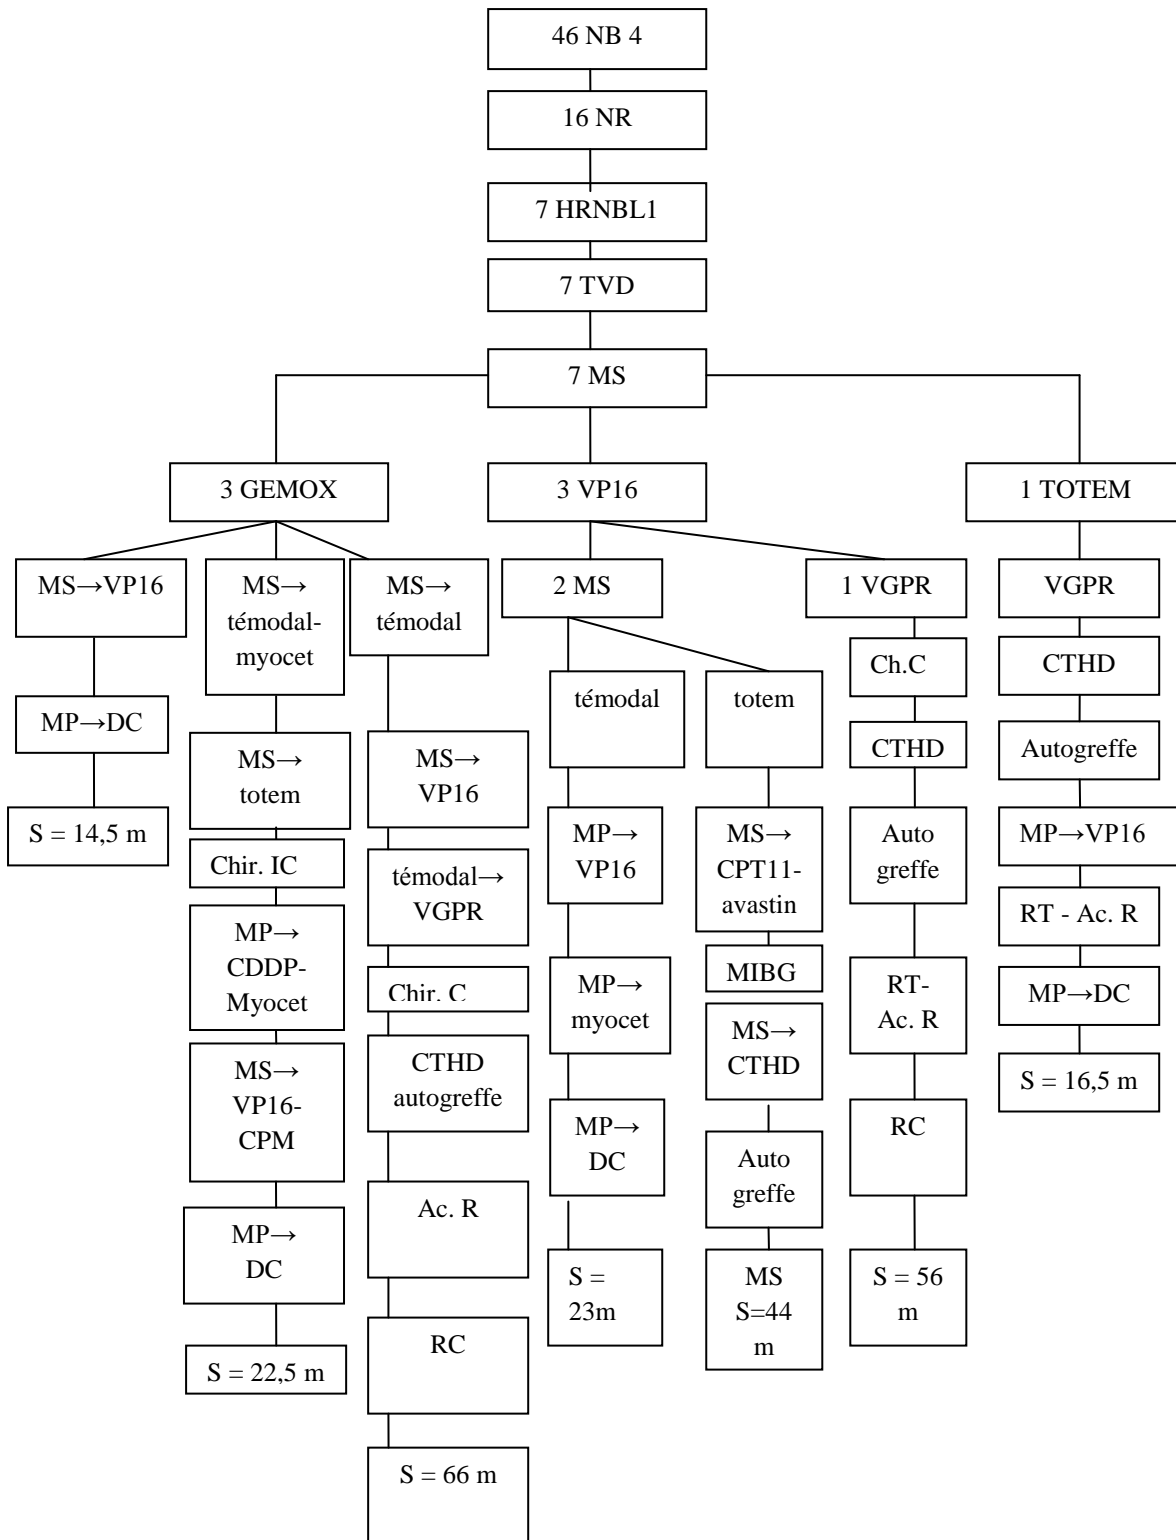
46 NB 4

16 NR

7 HRNBL1

7 TVD

7 MS

3 GEMOX

3 VP16

1 TOTEM

MS→VP16

MP→DC

S = 14,5 m

MS→ témodal-myocet

MS→ totem

Chir. IC

MP→ CDDP-Myocet

MS→ VP16-CPM

MP→ DC

S = 22,5 m

MS→ témodal

MS→ VP16

témodal→ VGPR

Chir. C

CTHD autogreffe

Ac. R

RC

S = 66 m

2 MS

témodal

MP→ VP16

MP→ myocet

MP→ DC

S = 23m

totem

MS→ CPT11-avastin

MIBG

MS→ CTHD

Auto greffe

MS S=44 m

1 VGPR

Ch.C

CTHD

Auto greffe

RT-Ac. R

RC

S = 56 m

VGPR

CTHD

Autogreffe

MP→VP16

RT - Ac. R

MP→DC

S = 16,5 m